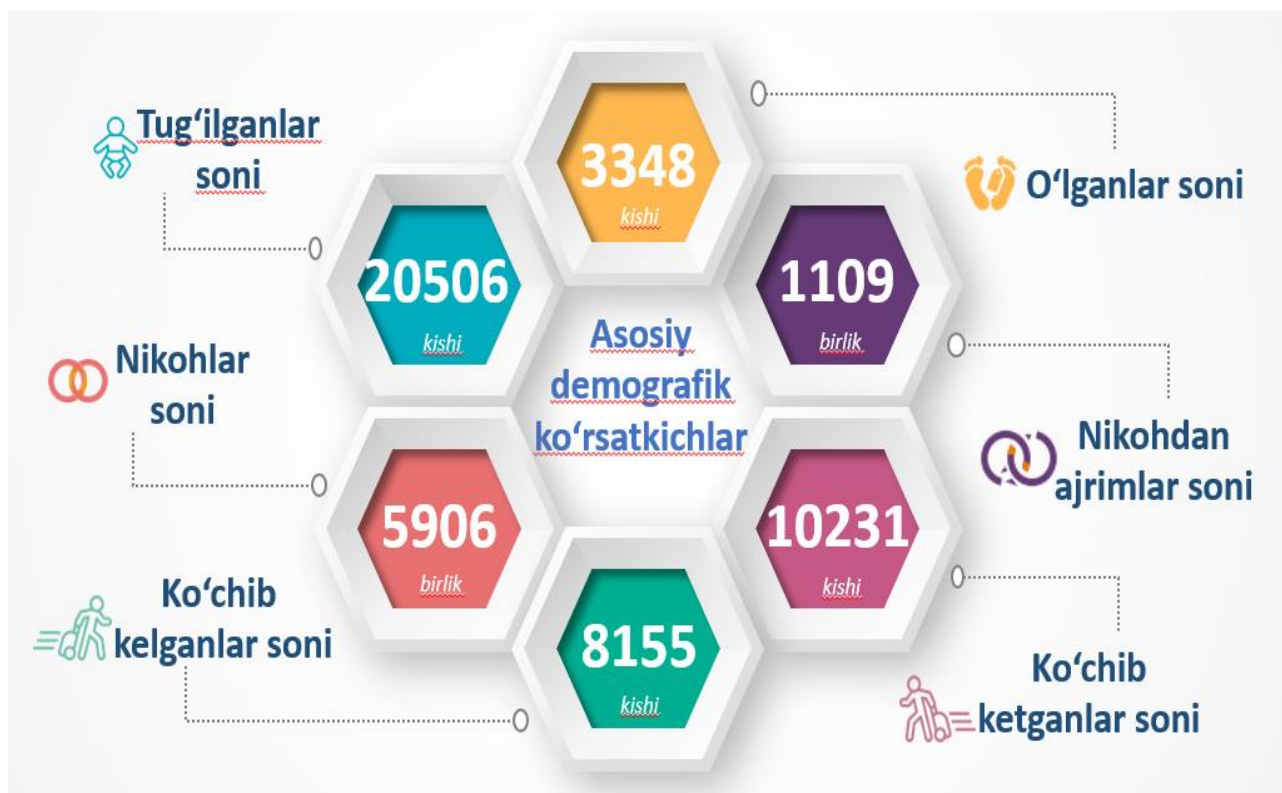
Tug'ilganlar soni

3348
kishi

O'lganlar soni

20506
kishi

1109
birlik

Asosiy demografik ko'rsatkichlar

Nikohlar soni

Nikohdan ajrimlar soni

5906
birlik

10231
kishi

Ko'chib kelganlar soni

8155
kishi

Ko'chib ketganlar soni